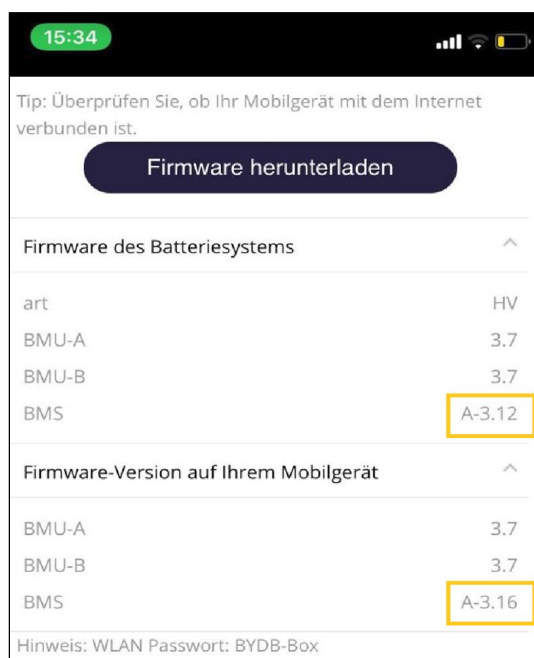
15:34

Tip: Überprüfen Sie, ob Ihr Mobilgerät mit dem Internet verbunden ist.

Firmware herunterladen

Firmware des Batteriesystems

| | |
|---|---|
| art | HV |
| BMU-A | 3.7 |
| BMU-B | 3.7 |
| BMS | A-3.12 |

Firmware-Version auf Ihrem Mobilgerät

| | |
|---|---|
| BMU-A | 3.7 |
| BMU-B | 3.7 |
| BMS | A-3.16 |

Hinweis: WLAN Passwort: BYDB-Box